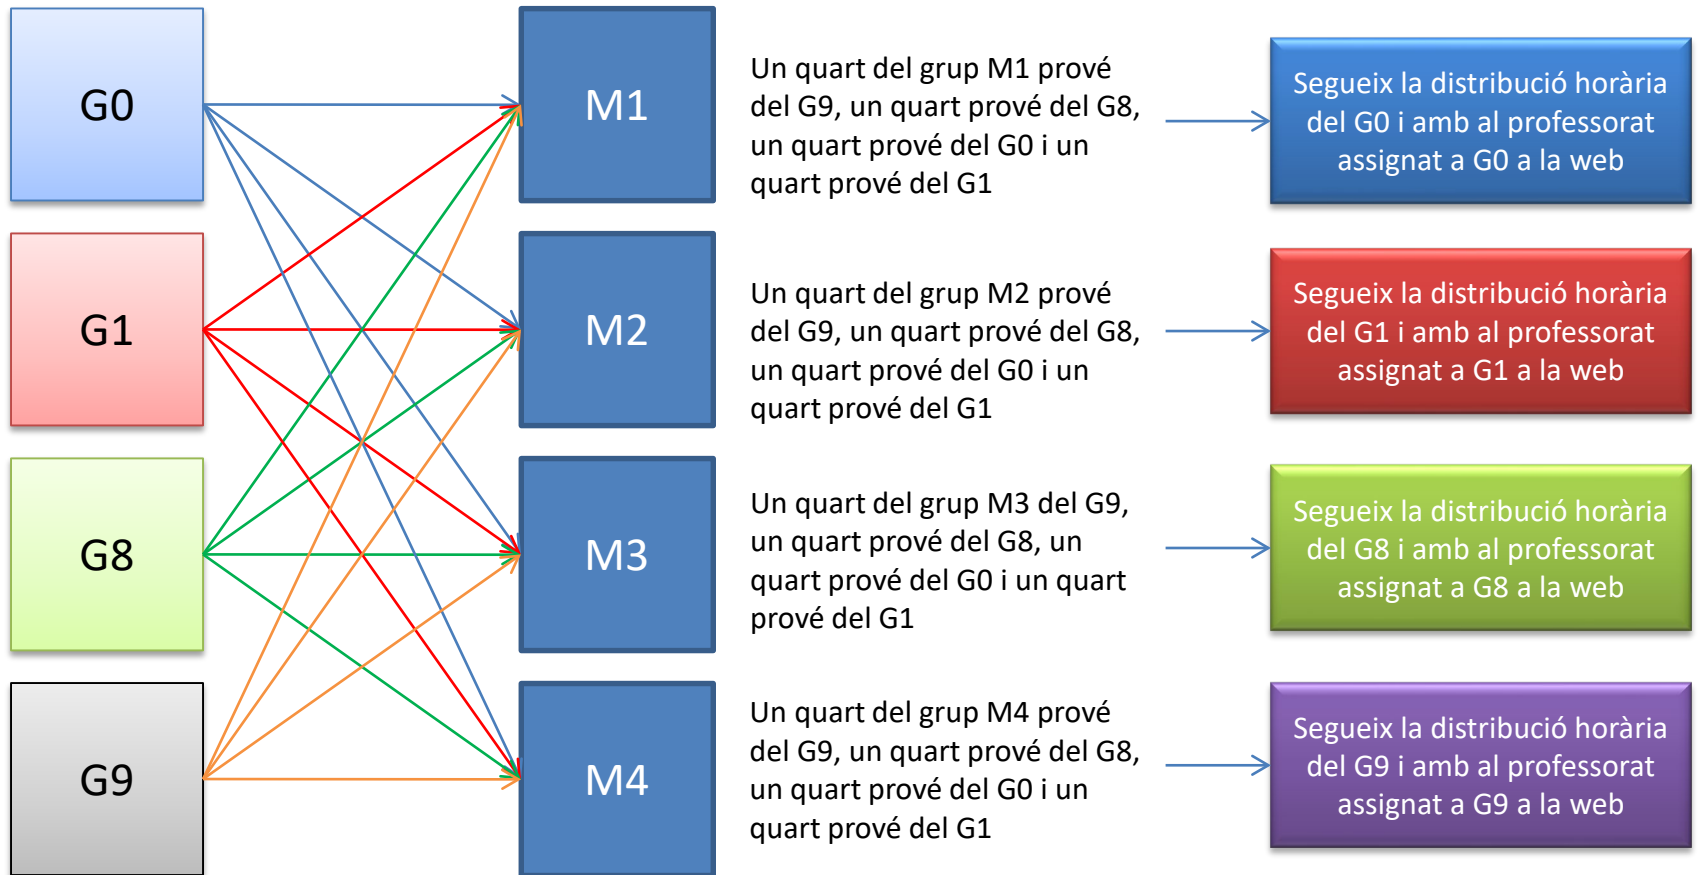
G0

G1

G8

G9

M1

M2

M3

M4

Un quart del grup M1 prové del G9, un quart prové del G8, un quart prové del G0 i un quart prové del G1

Segueix la distribució horària del G0 i amb al professorat assignat a G0 a la web

Un quart del grup M2 prové del G9, un quart prové del G8, un quart prové del G0 i un quart prové del G1

Segueix la distribució horària del G1 i amb al professorat assignat a G1 a la web

Un quart del grup M3 del G9, un quart prové del G8, un quart prové del G0 i un quart prové del G1

Segueix la distribució horària del G8 i amb al professorat assignat a G8 a la web

Un quart del grup M4 prové del G9, un quart prové del G8, un quart prové del G0 i un quart prové del G1

Segueix la distribució horària del G9 i amb al professorat assignat a G9 a la web